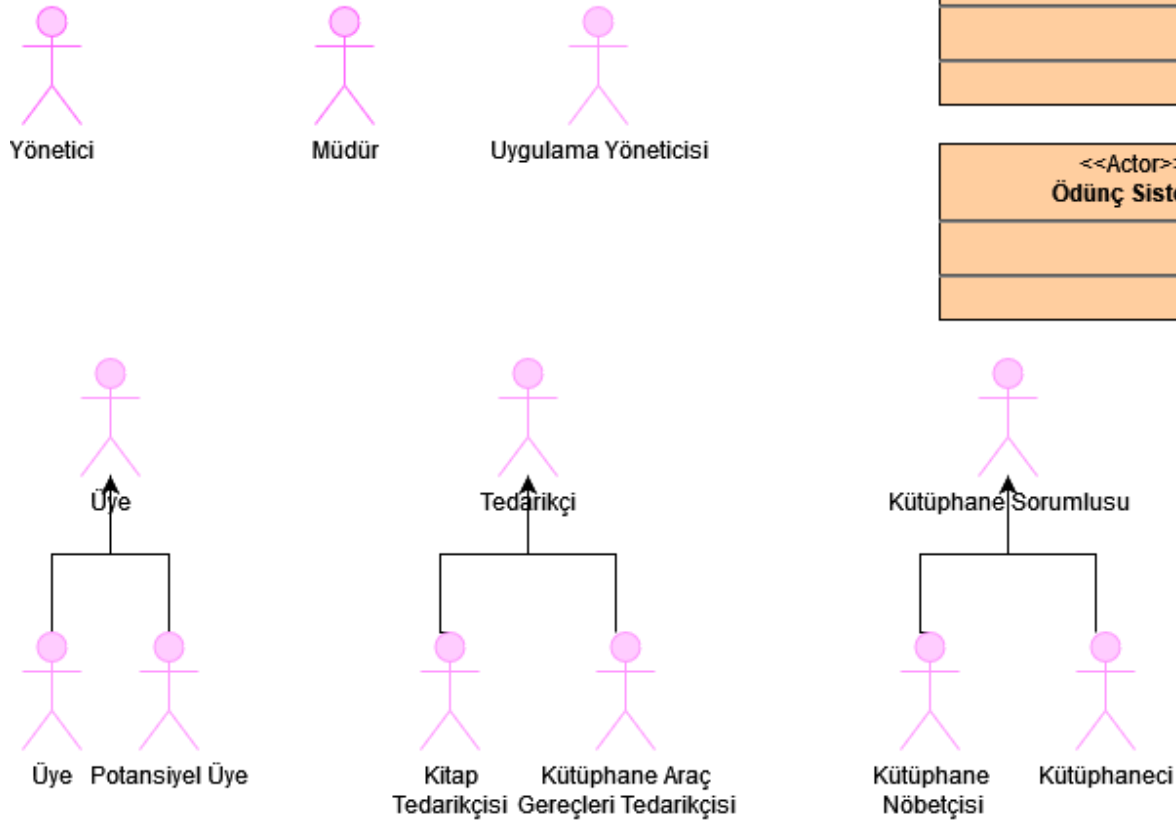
Yönetici

Müdür

Uygulama Yöneticisi

<<Actor>>
Ödünç Sist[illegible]

Üye

Tedarikçi

Kütüphane Sorumlusu

Üye

Potansiyel Üye

Kitap Tedarikçisi

Kütüphane Araç Gereçleri Tedarikçisi

Kütüphane Nöbetçisi

Kütüphaneci